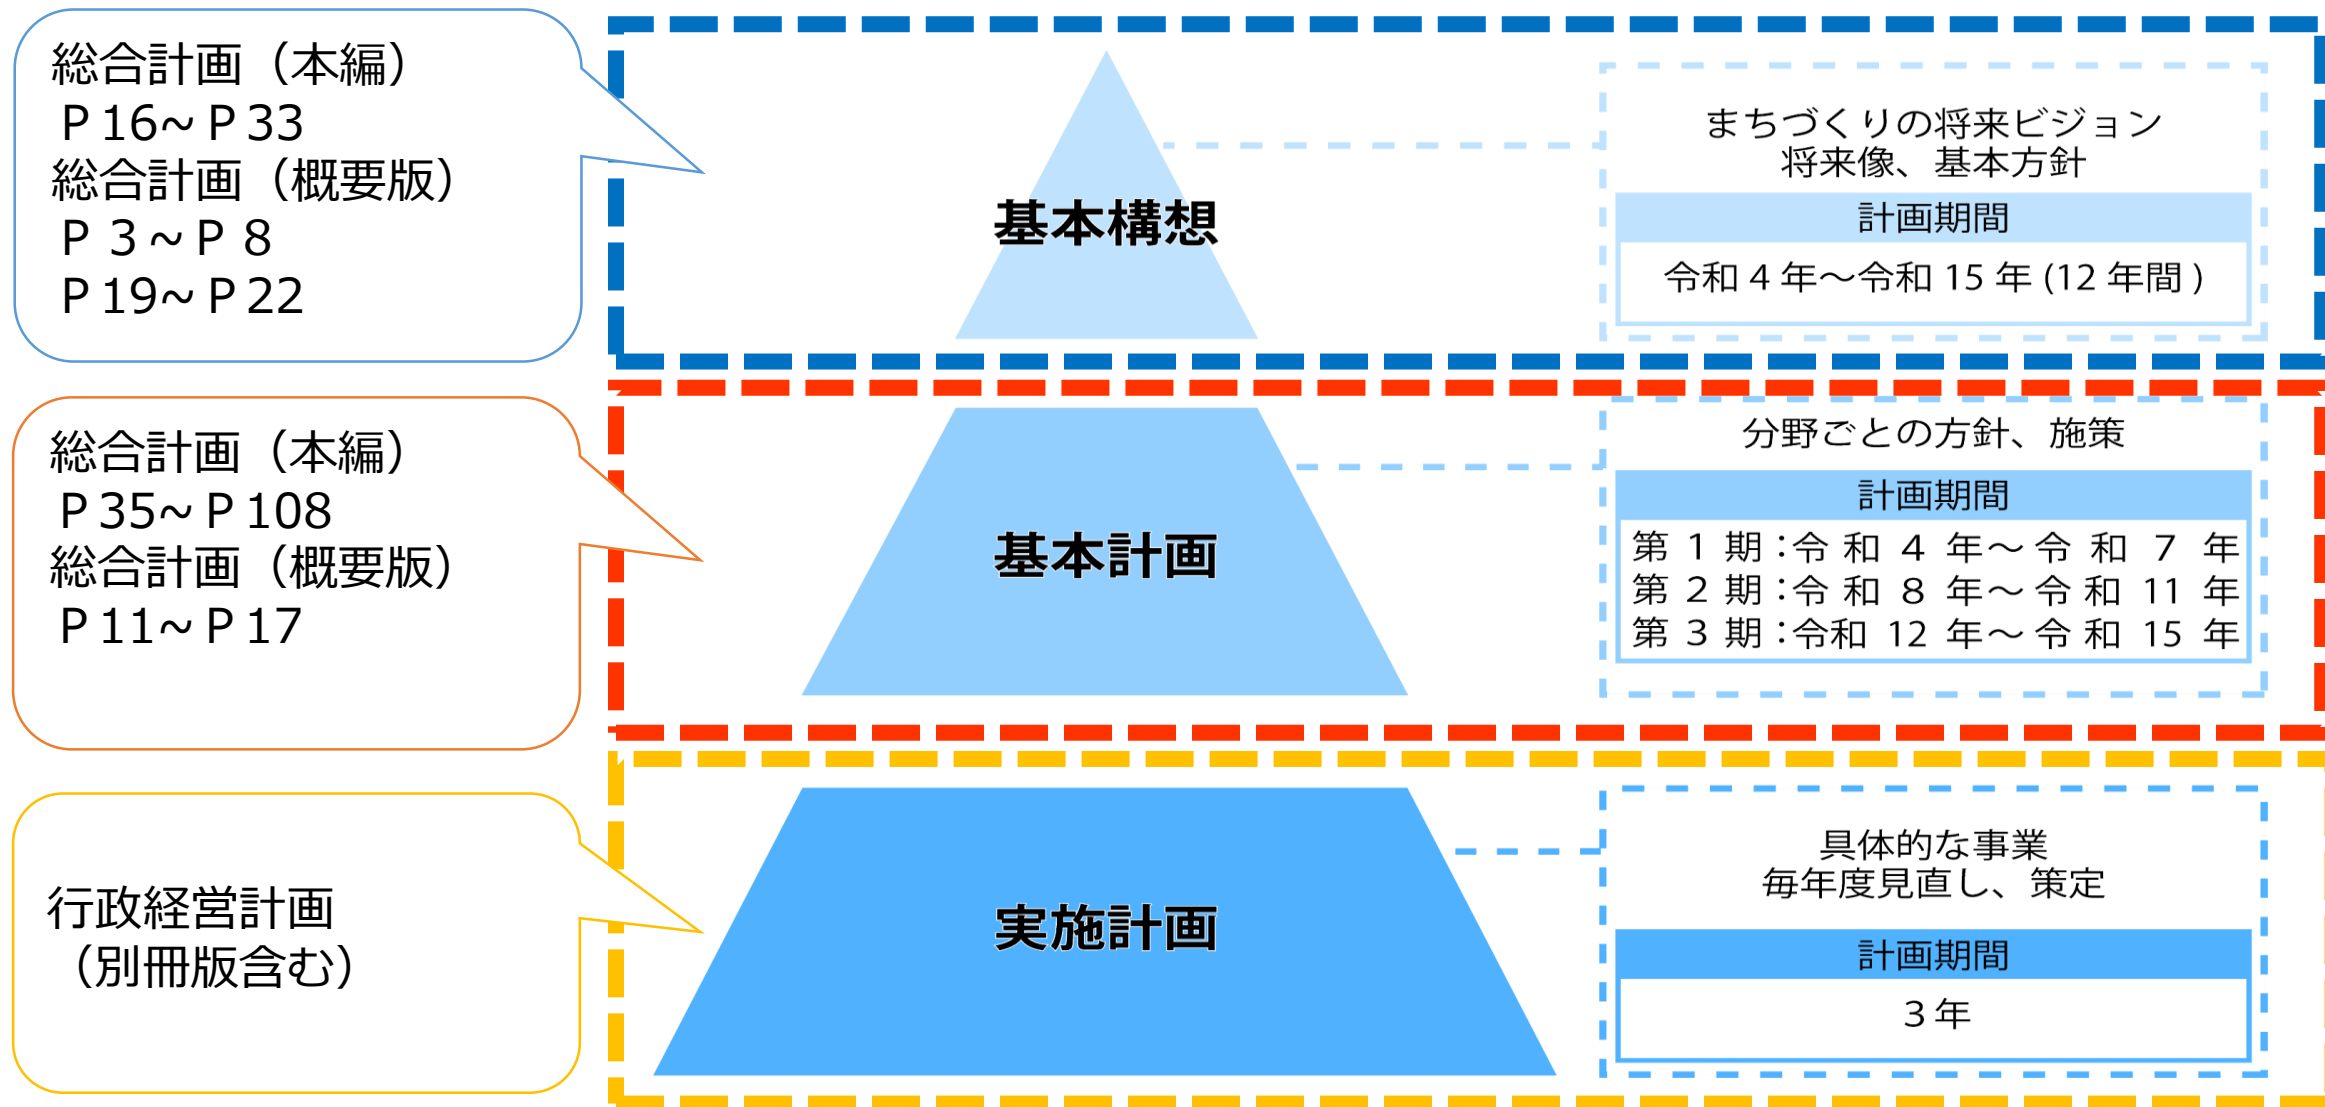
総合計画（本編）
P 16~ P 33
総合計画（概要版）
P 3 ~ P 8
P 19~ P 22

基本構想

まちづくりの将来ビジョン
将来像、基本方針

計画期間

令和 4 年～令和 15 年 (12 年間 )

総合計画（本編）
P 35~ P 108
総合計画（概要版）
P 11~ P 17

基本計画

分野ごとの方針、施策

計画期間

第 1 期：令 和 4 年～令 和 7 年
第 2 期：令 和 8 年～令 和 11 年
第 3 期：令和 12 年～令 和 15 年

行政経営計画
（別冊版含む）

実施計画

具体的な事業
毎年度見直し、策定

計画期間

3 年